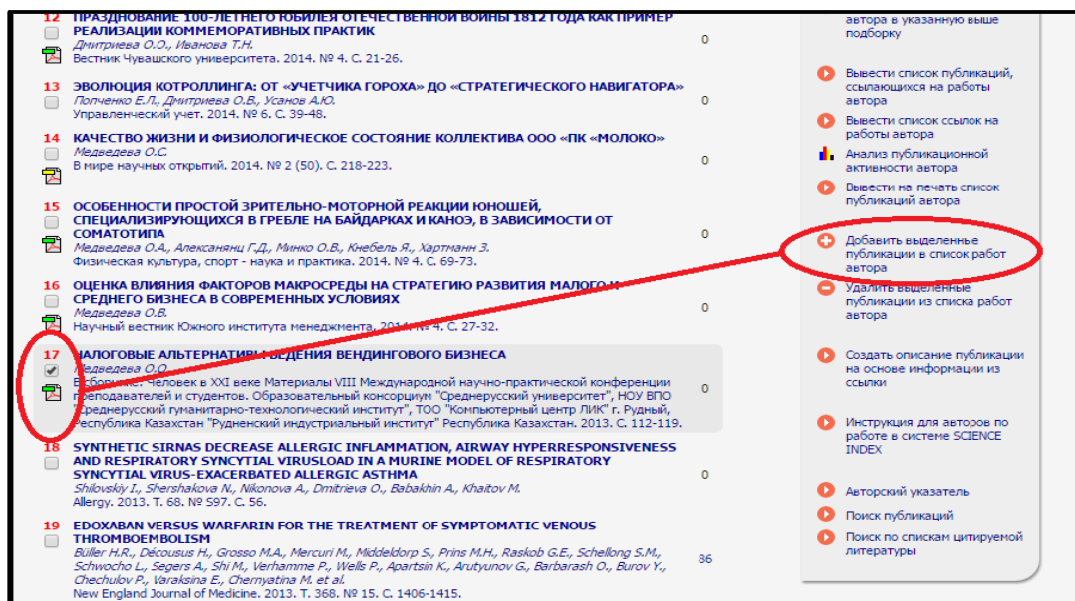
12 ПРАЗДНОВАНИЕ 100-ЛЕТНЕГО ЮБИЛЕЯ ОТЕЧЕСТВЕННОЙ ВОЙНЫ 1812 ГОДА КАК ПРИМЕР РЕАЛИЗАЦИИ КОММЕМОРАТИВНЫХ ПРАКТИК
Дмитриева О.О., Иванова Т.Н.
Вестник Чувашского университета. 2014. № 4. С. 21-26.
0

13 ЭВОЛЮЦИЯ КОНТРОЛЛИНГА: ОТ «УЧЕТЧИКА ГОРОХА» ДО «СТРАТЕГИЧЕСКОГО НАВИГАТОРА»
Попченко Е.П., Дмитриева О.В., Усанов А.Ю.
Управленческий учет. 2014. № 6. С. 39-48.
0

14 КАЧЕСТВО ЖИЗНИ И ФИЗИОЛОГИЧЕСКОЕ СОСТОЯНИЕ КОЛЛЕКТИВА ООО «ПК «МОЛОКО»
Медведева О.С.
В мире научных открытий. 2014. № 2 (50). С. 218-223.
0

15 ОСОБЕННОСТИ ПРОСТОЙ ЗРИТЕЛЬНО-МОТОРНОЙ РЕАКЦИИ ЮНОШЕЙ, СПЕЦИАЛИЗИРУЮЩИХСЯ В ГРЕБЛЕ НА БАЙДАРКАХ И КАНОЭ, В ЗАВИСИМОСТИ ОТ СОМАТОТИПА
Медведева О.А., Алексанянц Г.Д., Минко О.В., Кнебель Я., Хартманн З.
Физическая культура, спорт - наука и практика. 2014. № 4. С. 69-73.
0

16 ОЦЕНКА ВЛИЯНИЯ ФАКТОРОВ МАКРОСРЕДЫ НА СТРАТЕГИЮ РАЗВИТИЯ МАЛОГО И СРЕДНЕГО БИЗНЕСА В СОВРЕМЕННЫХ УСЛОВИЯХ
Медведева О.В.
Научный вестник Южного института менеджмента. 2014. № 4. С. 27-32.
0

17 НАЛОГОВЫЕ АЛЬТЕРНАТИВЫ ВЕДЕНИЯ ВЕНДИНГОВОГО БИЗНЕСА
Медведева О.О.
В сборнике: Человек в XXI веке Материалы VIII Международной научно-практической конференции преподавателей и студентов. Образовательный консорциум "Среднерусский университет", НОУ ВПО "Среднерусский гуманитарно-технологический институт", ТОО "Компьютерный центр ЛИК" г. Рудный, Республика Казахстан "Рудненский индустриальный институт" Республика Казахстан. 2013. С. 112-119.
0

18 SYNTHETIC SIRNAS DECREASE ALLERGIC INFLAMMATION, AIRWAY HYPERRESPONSIVENESS AND RESPIRATORY SYNCYTIAL VIRUSLOAD IN A MURINE MODEL OF RESPIRATORY SYNCYTIAL VIRUS-EXACERBATED ALLERGIC ASTHMA
Shilovskiy I., Shershakova N., Nikonova A., Dmitrieva O., Babakhin A., Khaitov M.
Allergy. 2013. Т. 68. № S97. С. 56.
0

19 EDOXABAN VERSUS WARFARIN FOR THE TREATMENT OF SYMPTOMATIC VENOUS THROMBOEMBOLISM
Büller H.R., Décousus H., Grosso M.A., Mercuri M., Middeldorp S., Prins M.H., Raskob G.E., Schellong S.M., Schwocho L., Segers A., Shi M., Verhamme P., Wells P., Apartsin K., Arutyunov G., Barbarash O., Burov Y., Chechulov P., Varaksina E., Chernyatina M. et al.
New England Journal of Medicine. 2013. Т. 368. № 15. С. 1406-1415.
36

автора в указанную выше подборку
Вывести список публикаций, ссылающихся на работы автора
Вывести список ссылок на работы автора
Анализ публикационной активности автора
Вывести на печать список публикаций автора
Добавить выделенные публикации в список работ автора
Удалить выделенные публикации из списка работ автора
Создать описание публикации на основе информации из ссылки
Инструкция для авторов по работе в системе SCIENCE INDEX
Авторский указатель
Поиск публикаций
Поиск по спискам цитируемой литературы